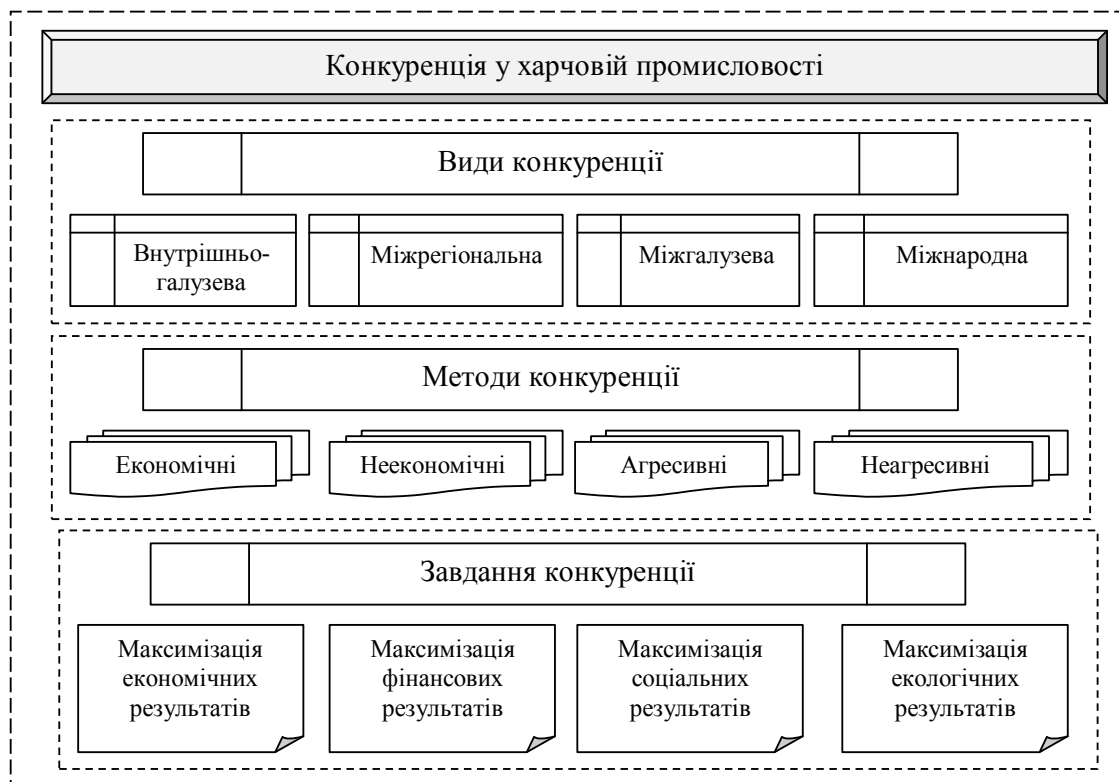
Конкуренція у харчовій промисловості

Види конкуренції

Внутрішньогалузева

Міжрегіональна

Міжгалузева

Міжнародна

Методи конкуренції

Економічні

Неекономічні

Агресивні

Неагресивні

Завдання конкуренції

Максимізація економічних результатів

Максимізація фінансових результатів

Максимізація соціальних результатів

Максимізація екологічних результатів